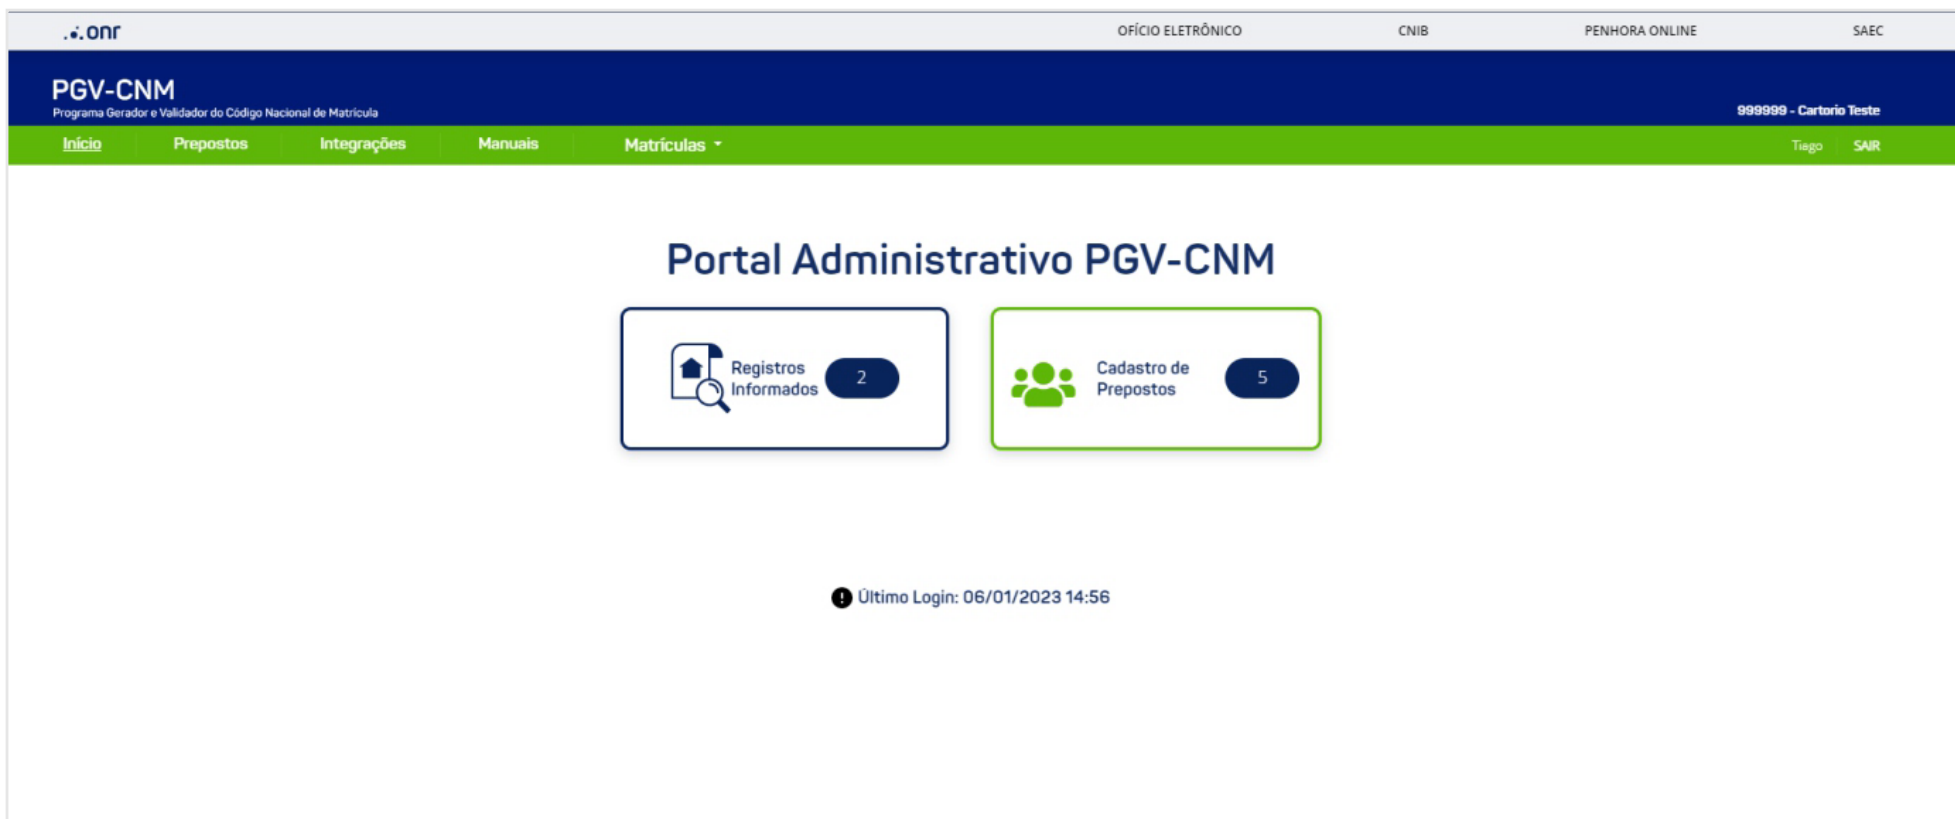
.onr

OFÍCIO ELETRÔNICO CNIB PENHORA ONLINE SAEC

PGV-CNM
Programa Gerador e Validador do Código Nacional de Matrícula

999999 - Cartorio Teste

Início Prepostos Integrações Manuais Matrículas

Tiego SAIR

Portal Administrativo PGV-CNM

Registros Informados 2

Cadastro de Prepostos 5

Último Login: 06/01/2023 14:56